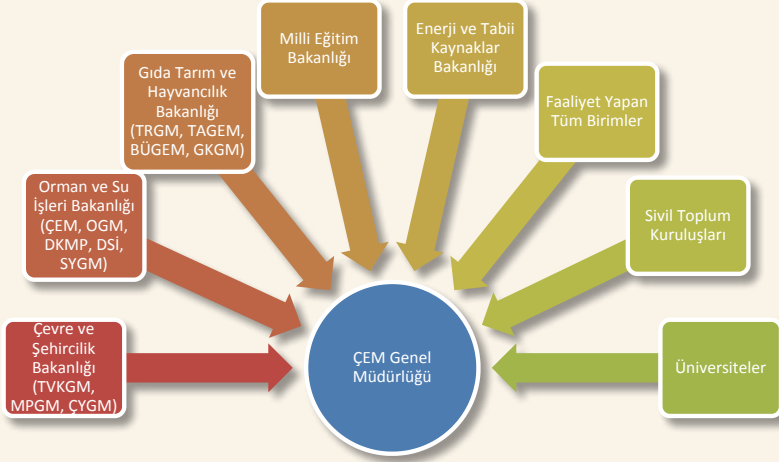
Milli Eğitim Bakanlığı

Enerji ve Tabii Kaynaklar Bakanlığı

Gıda Tarım ve Hayvancılık Bakanlığı (TRGM, TAGEM, BÜGEM, GKGM)

Faaliyet Yapan Tüm Birimler

Orman ve Su İşleri Bakanlığı (ÇEM, OGM, DKMP, DSİ, SYGM)

Sivil Toplum Kuruluşları

Çevre ve Şehircilik Bakanlığı (TVKGM, MPGM, ÇYGM)

ÇEM Genel Müdürlüğü

Üniversiteler